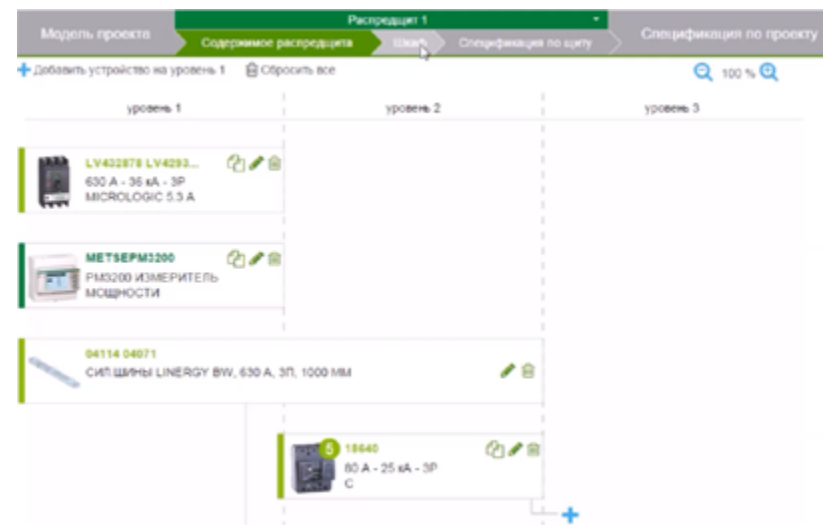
Модель проекта

Распредщит 1

Содержимое распредщита

Шкаф

Спецификация по щиту

Спецификация по проекту

+ Добавить устройство на уровень 1

Сбросить все

100 %

уровень 1

уровень 2

уровень 3

LV432878 LV4293...
630 A - 36 кА - 3P
MICROLOGIC 5.3 A

METSEPM3200
PM3200 ИЗМЕРИТЕЛЬ МОЩНОСТИ

04114 04071
СИЛ.ШИНЫ LINERGY BW, 630 A, 3П, 1000 ММ

5

18640
80 A - 25 кА - 3P
C

+